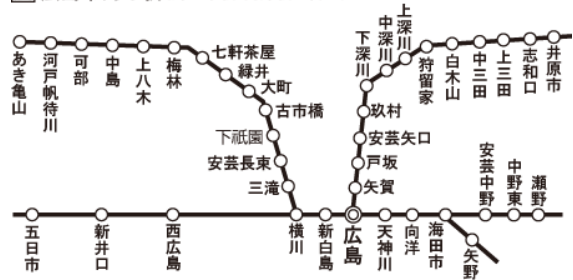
あき亀山
河戸帆待川
可部
中島
上八木
梅林
七軒茶屋
緑井
大町
古市橋
下祇園
安芸長束
三滝
横川
新白島
広島
下深川
中深川
上深川
狩留家
白木山
中三田
上三田
志和口
井原市
玖村
安芸矢口
戸坂
矢賀
天神川
向洋
海田市
安芸中野
中野東
瀬野
矢野
五日市
新井口
西広島